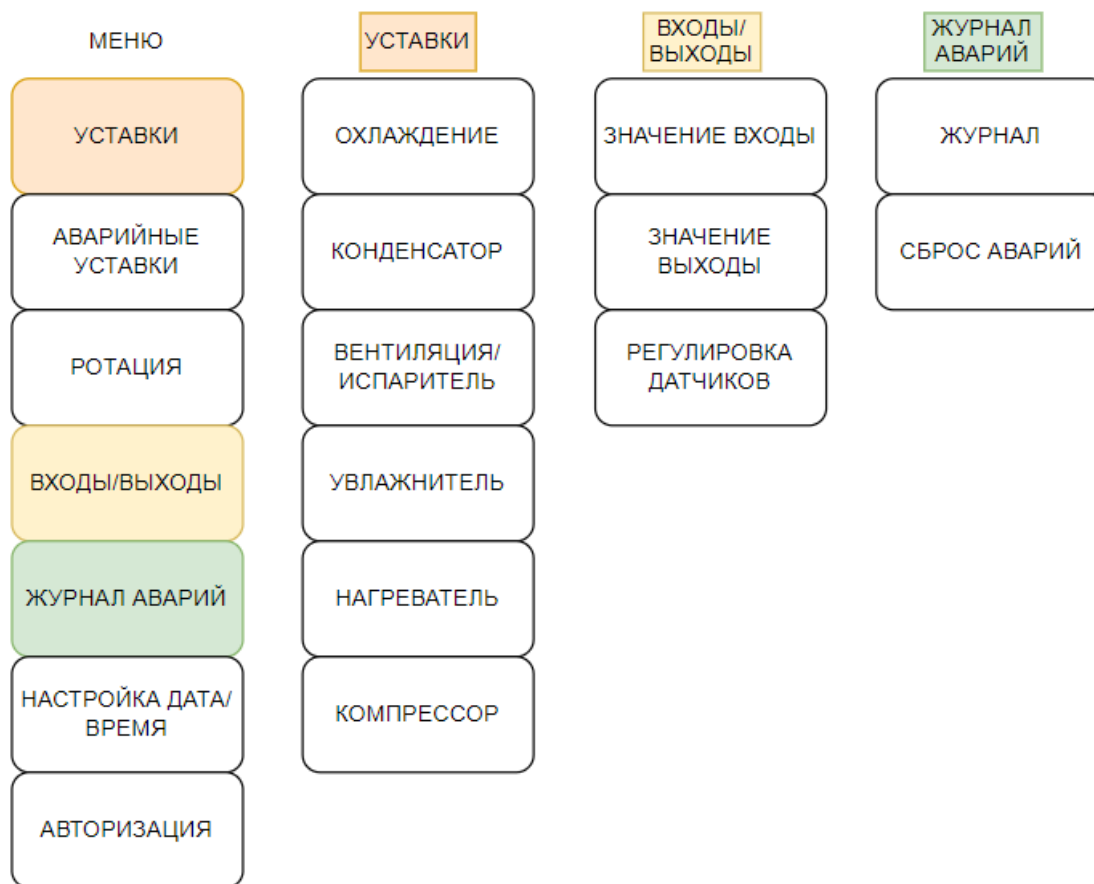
МЕНЮ

УСТАВКИ

АВАРИЙНЫЕ УСТАВКИ

РОТАЦИЯ

ВХОДЫ/ВЫХОДЫ

ЖУРНАЛ АВАРИЙ

НАСТРОЙКА ДАТА/ ВРЕМЯ

АВТОРИЗАЦИЯ

УСТАВКИ

ОХЛАЖДЕНИЕ

КОНДЕНСАТОР

ВЕНТИЛЯЦИЯ/ ИСПАРИТЕЛЬ

УВЛАЖНИТЕЛЬ

НАГРЕВАТЕЛЬ

КОМПРЕССОР

ВХОДЫ/ ВЫХОДЫ

ЗНАЧЕНИЕ ВХОДЫ

ЗНАЧЕНИЕ ВЫХОДЫ

РЕГУЛИРОВКА ДАТЧИКОВ

ЖУРНАЛ АВАРИЙ

ЖУРНАЛ

СБРОС АВАРИЙ